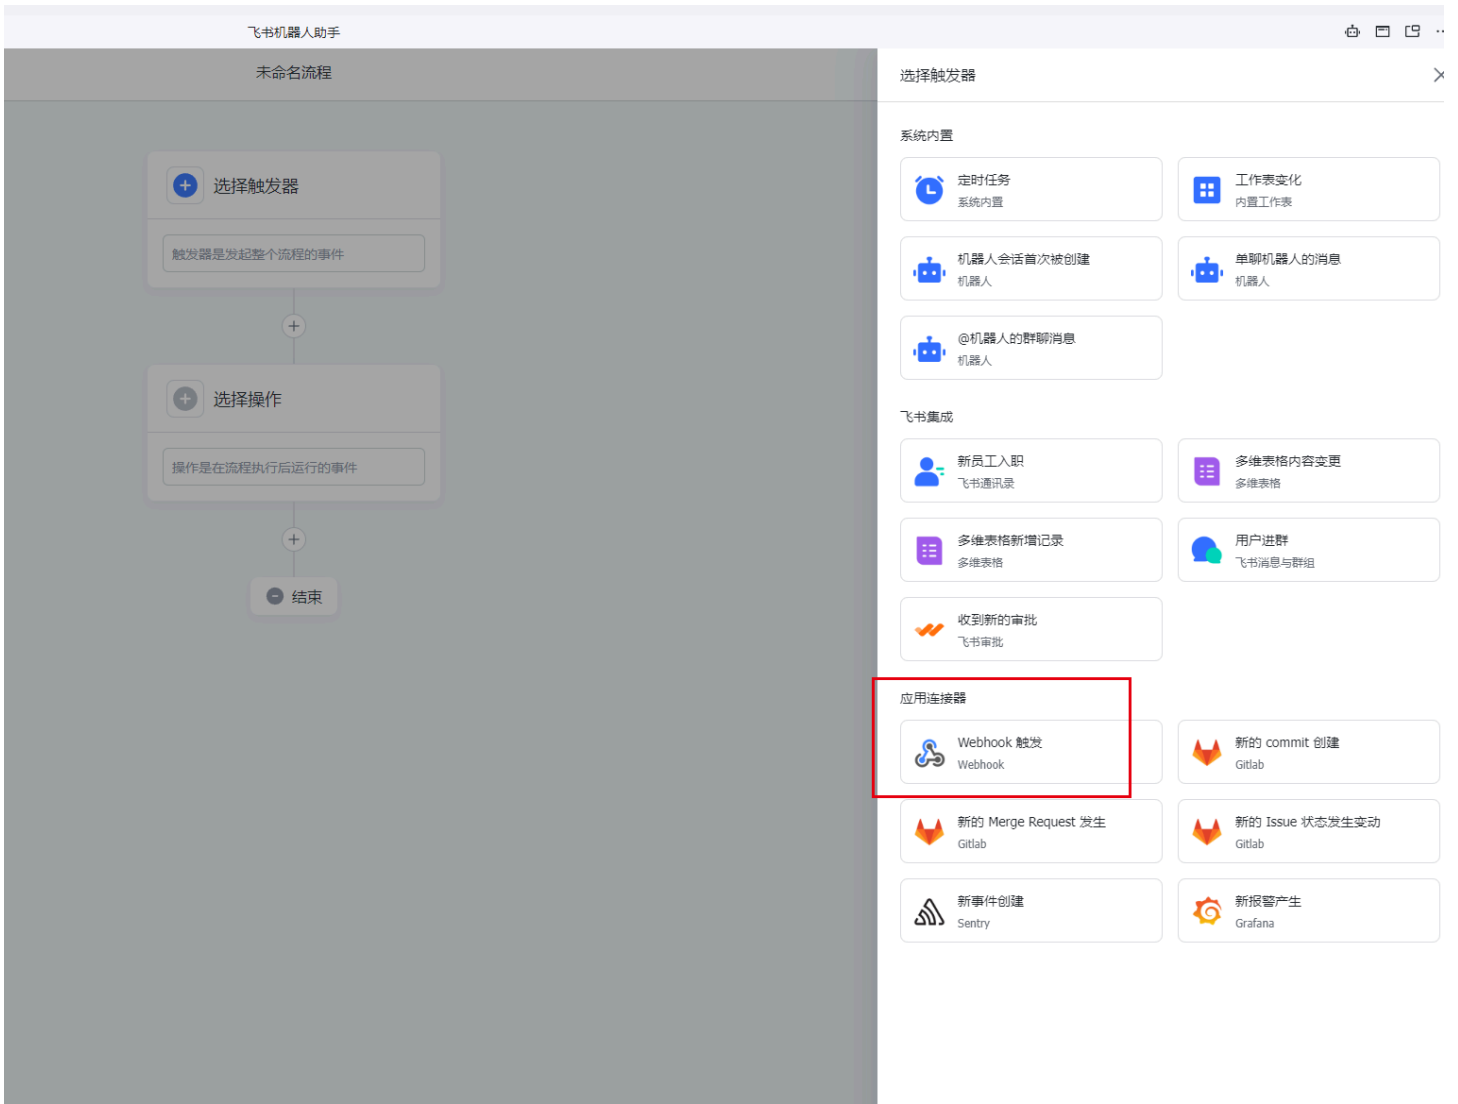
飞书机器人助手

未命名流程

选择触发器

触发器是发起整个流程的事件

选择操作

操作是在流程执行后运行的事件

结束

选择触发器

系统内置

定时任务
系统内置

工作表变化
内置工作表

机器人会话首次被创建
机器人

单聊机器人的消息
机器人

@机器人的群聊消息
机器人

飞书集成

新员工入职
飞书通讯录

多维表格内容变更
多维表格

多维表格新增记录
多维表格

用户进群
飞书消息与群组

收到新的审批
飞书审批

应用连接器

Webhook 触发
Webhook

新的 commit 创建
Gitlab

新的 Merge Request 发生
Gitlab

新的 Issue 状态发生变动
Gitlab

新事件创建
Sentry

新报警产生
Grafana